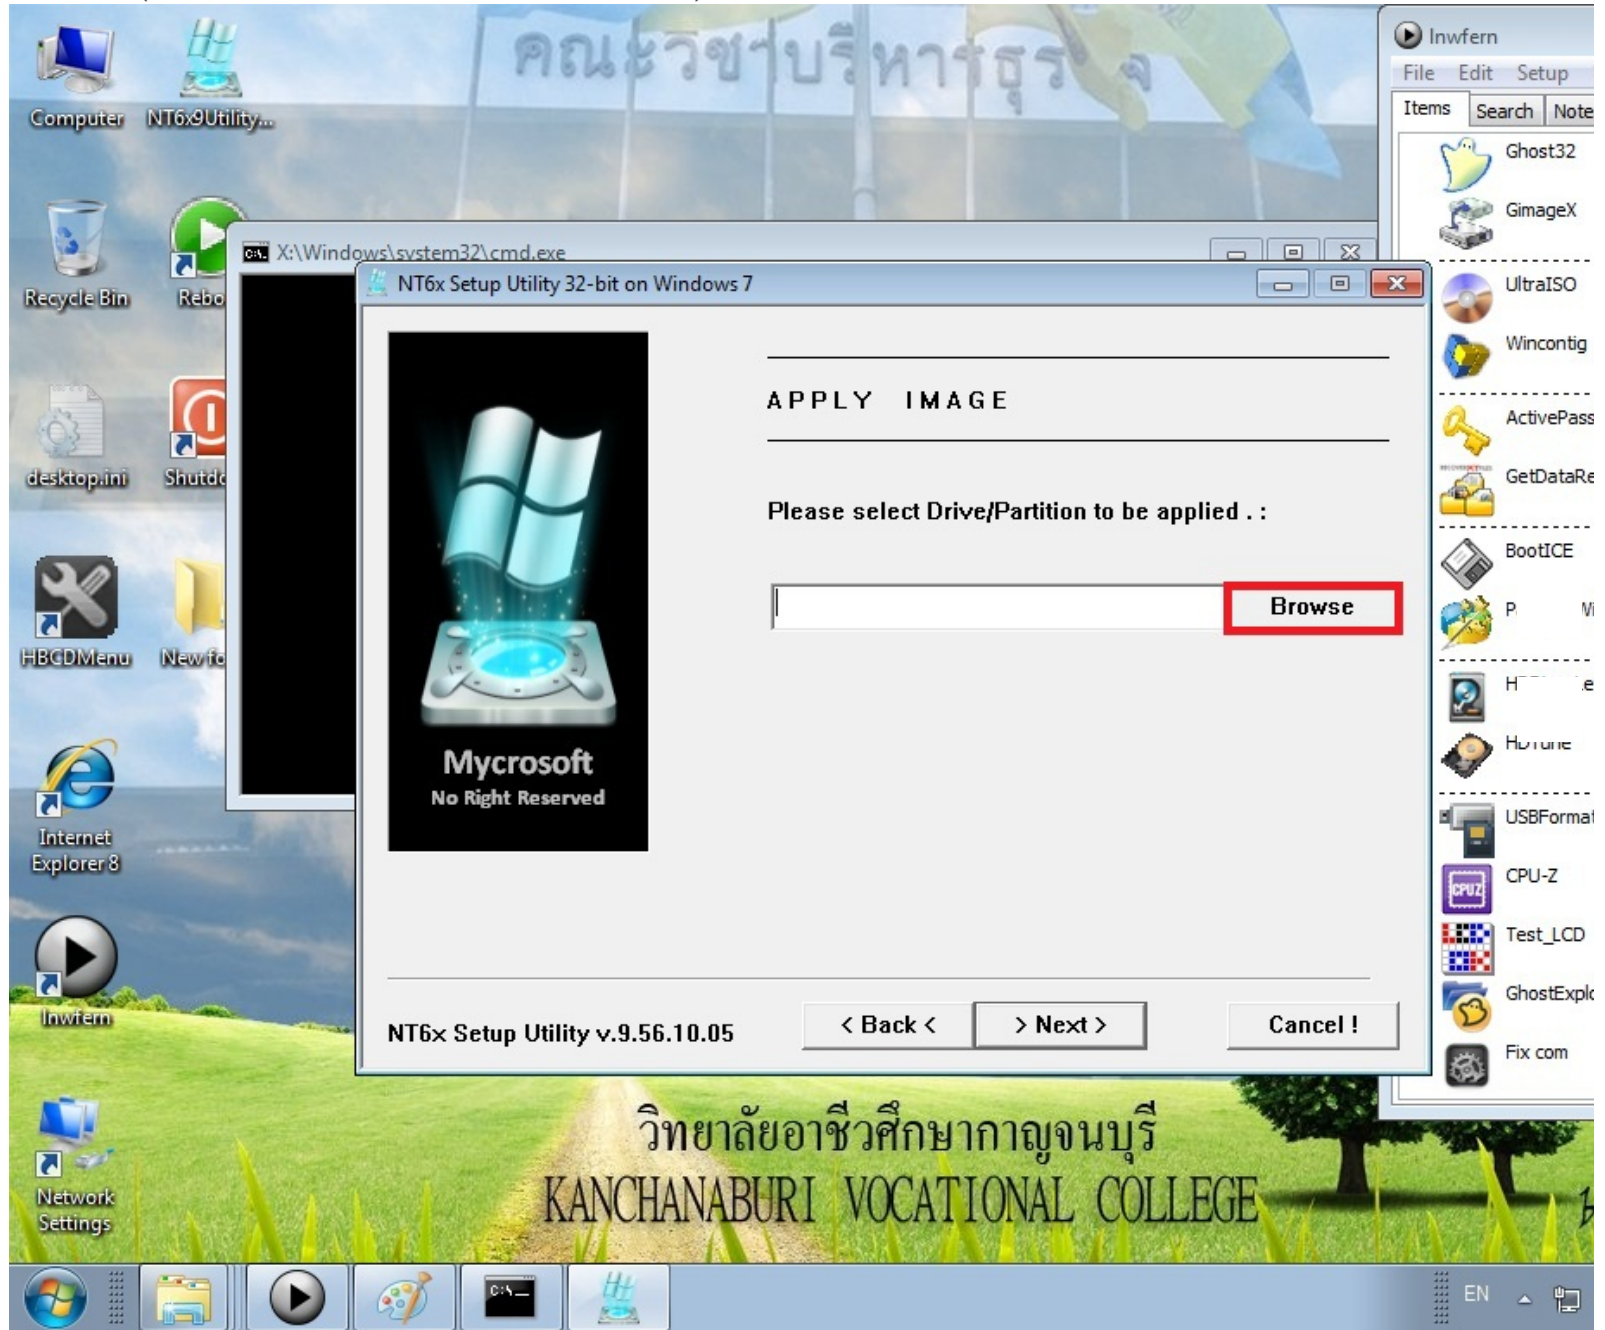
Computer
NT6x9Utility...
Recycle Bin
Rebo
desktop.ini
Shutdo
HBCDMenu
New fo
Internet Explorer 8
Inwfern
Network Settings

คณะวิชาบริหารธุรกิจ

X:\Windows\system32\cmd.exe

NT6x Setup Utility 32-bit on Windows 7

Mycrosoft
No Right Reserved

APPLY IMAGE

Please select Drive/Partition to be applied . :

Browse

NT6x Setup Utility v.9.56.10.05

< Back <
> Next >
Cancel !

Inwfern
File Edit Setup
Items Search Note
Ghost32
GimageX
UltraISO
Wincontig
ActivePass
GetDataRe
BootICE
P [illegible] Wi
H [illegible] e
HDTune
USBFormat
CPU-Z
Test_LCD
GhostExplo
Fix com

วิทยาลัยอาชีวศึกษากาญจนบุรี
KANCHANABURI VOCATIONAL COLLEGE

EN